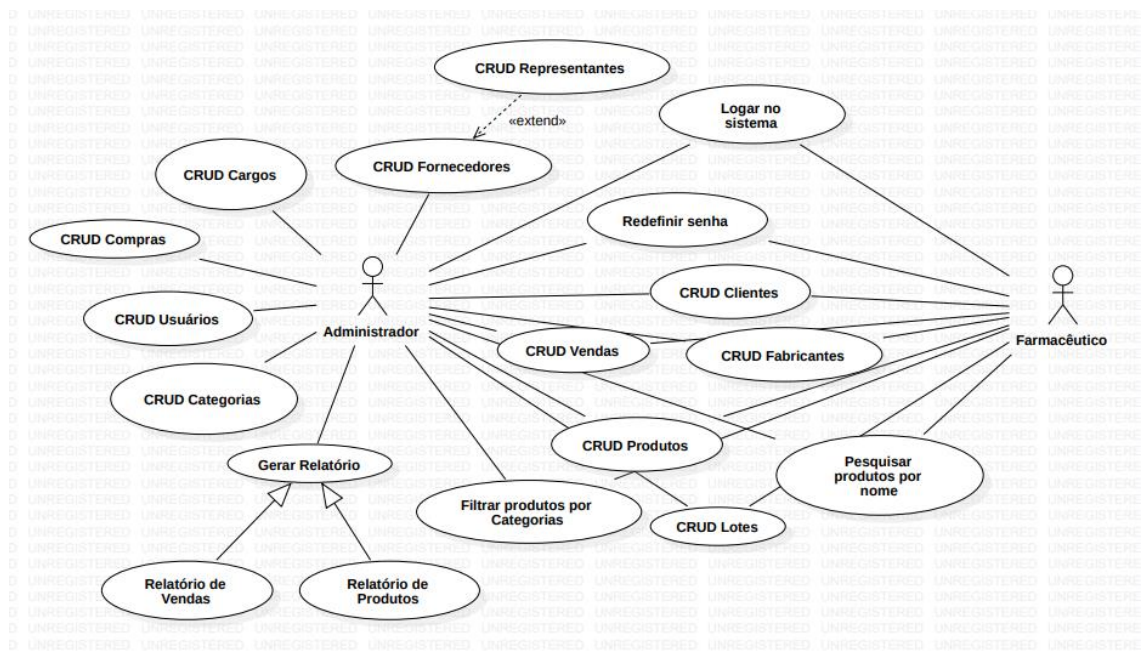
CRUD Representantes

«extend»

Logar no sistema

CRUD Cargos

CRUD Fornecedores

Redefinir senha

CRUD Compras

CRUD Clientes

CRUD Usuários

Administrador

Farmacêutico

CRUD Vendas

CRUD Fabricantes

CRUD Categorias

CRUD Produtos

Gerar Relatório

Pesquisar produtos por nome

Filtrar produtos por Categorias

CRUD Lotes

Relatório de Vendas

Relatório de Produtos

UNREGISTERED UNREGISTERED UNREGISTERED UNREGISTERED UNREGISTERED UNREGISTERED UNREGISTERED UNREGISTERED UNREGISTERED UNREGISTERED UNREGISTERED